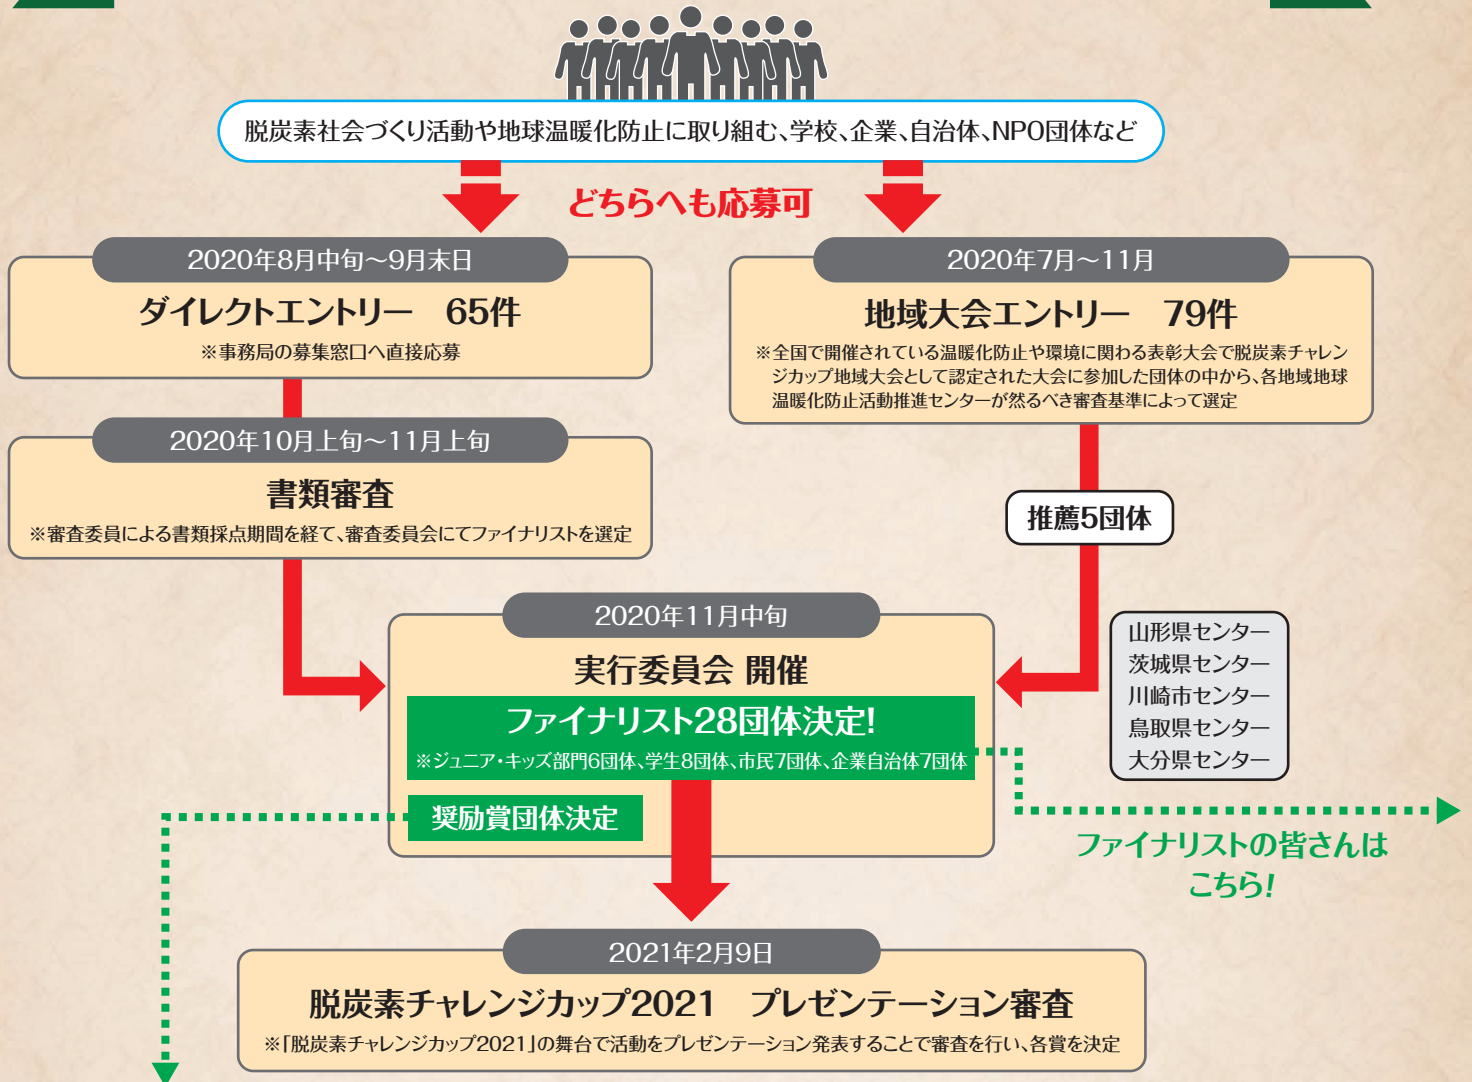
脱炭素社会づくり活動や地球温暖化防止に取り組む、学校、企業、自治体、NPO団体など

どちらへも応募可

2020年8月中旬～9月末日

ダイレクトエントリー　65件

※事務局の募集窓口へ直接応募

2020年7月～11月

地域大会エントリー　79件

※全国で開催されている温暖化防止や環境に関わる表彰大会で脱炭素チャレンジカップ地域大会として認定された大会に参加した団体の中から、各地域地球温暖化防止活動推進センターが然るべき審査基準によって選定

2020年10月上旬～11月上旬

書類審査

※審査委員による書類採点期間を経て、審査委員会にてファイナリストを選定

推薦5団体

山形県センター
茨城県センター
川崎市センター
鳥取県センター
大分県センター

2020年11月中旬

実行委員会 開催

ファイナリスト28団体決定!

※ジュニア・キッズ部門6団体、学生8団体、市民7団体、企業自治体7団体

奨励賞団体決定

ファイナリストの皆さんはこちら!

2021年2月9日

脱炭素チャレンジカップ2021　プレゼンテーション審査

※「脱炭素チャレンジカップ2021」の舞台で活動をプレゼンテーション発表することで審査を行い、各賞を決定